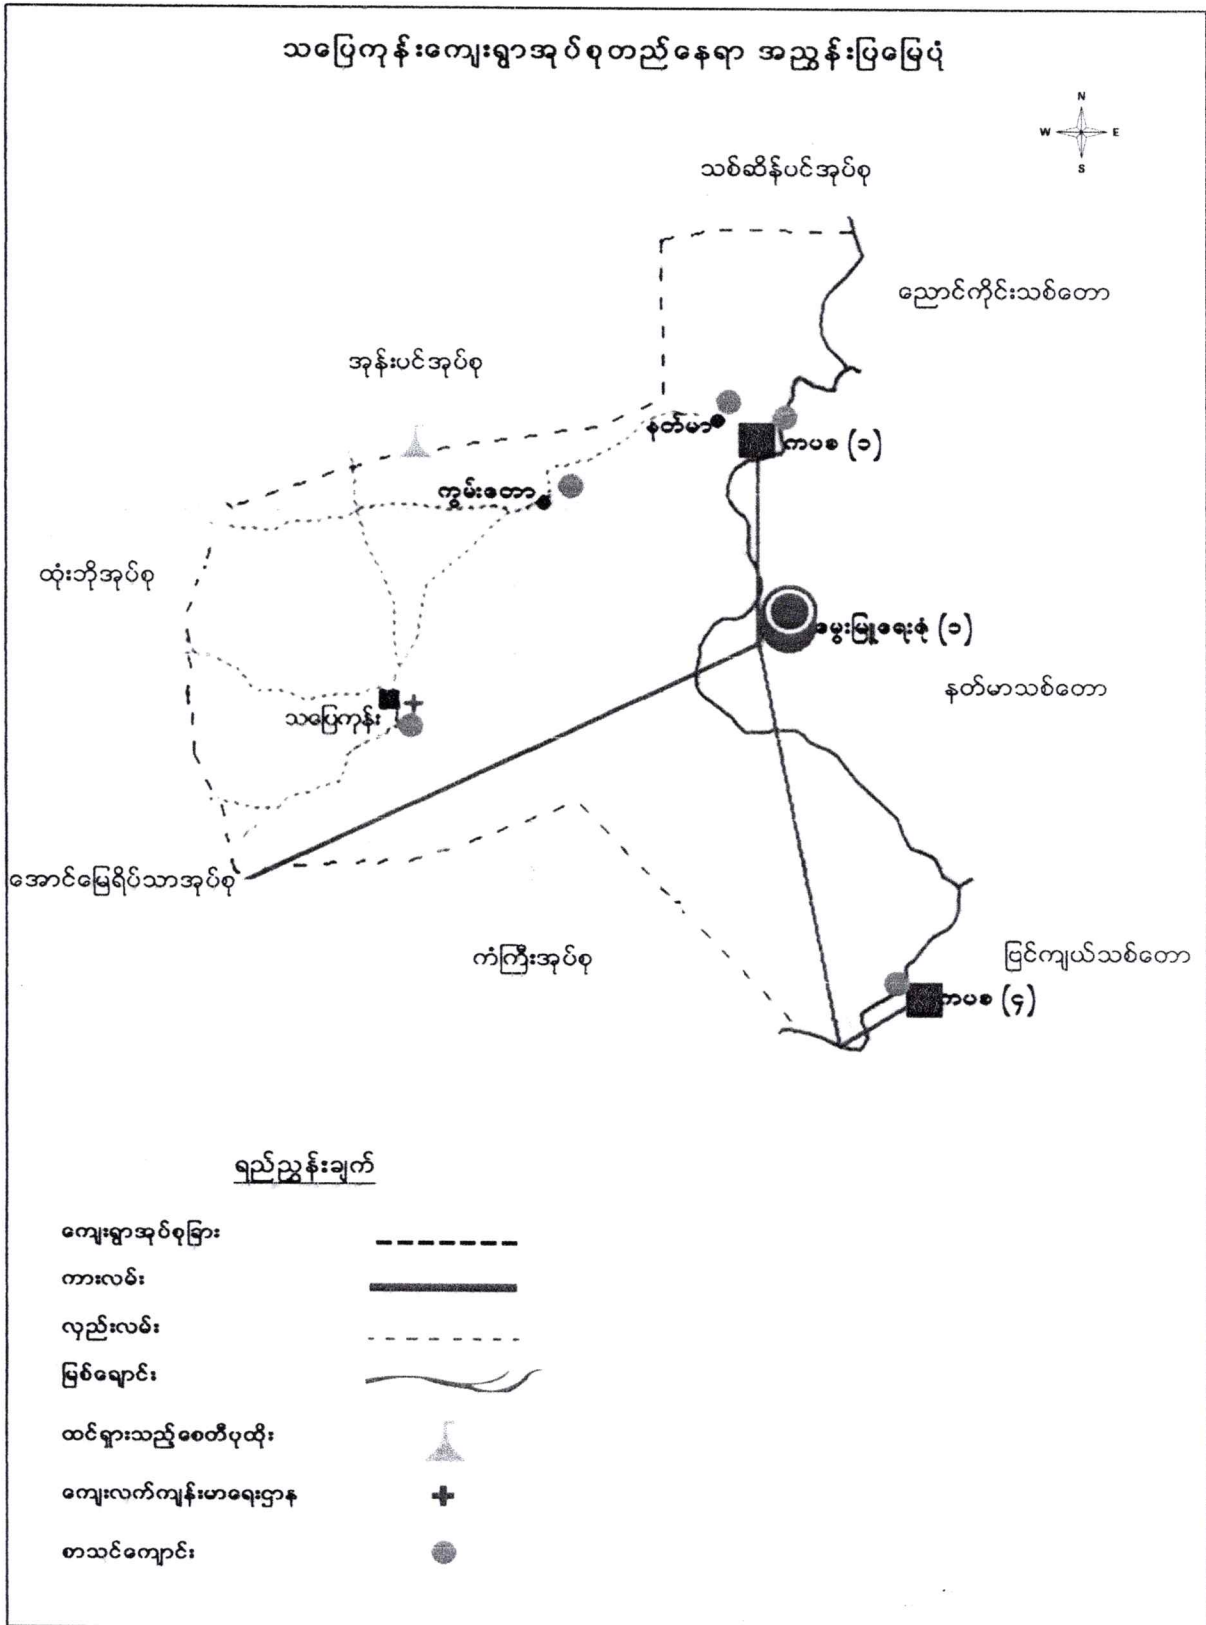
သပြေကုန်းကျေးရွာအုပ်စုတည်နေရာ အညွှန်းပြမြေပုံ

N
W
E
S

သစ်ဆိမ့်ပင်အုပ်စု

ညောင်ကိုင်းသစ်တော

အုန်းပင်အုပ်စု

နတ်မာ

ကာပစ (၁)

ကွမ်းတော

ထုံးဘိုအုပ်စု

မွေးမြူရေးစုံ (၁)

နတ်မာသစ်တော

သပြေကုန်း

အောင်မြေရိပ်သာအုပ်စု

ကံကြီးအုပ်စု

ပြင်ကျယ်သစ်တော

ကာပစ (၄)

ရည်ညွှန်းချက်

ကျေးရွာအုပ်စုနြား

ကားလမ်း

လှည်းလမ်း

မြစ်ချောင်း

ထင်ရှားသည့်စေတီပုထိုး

ကျေးလက်ကျန်းမာရေးဌာန

စာသင်ကျောင်း